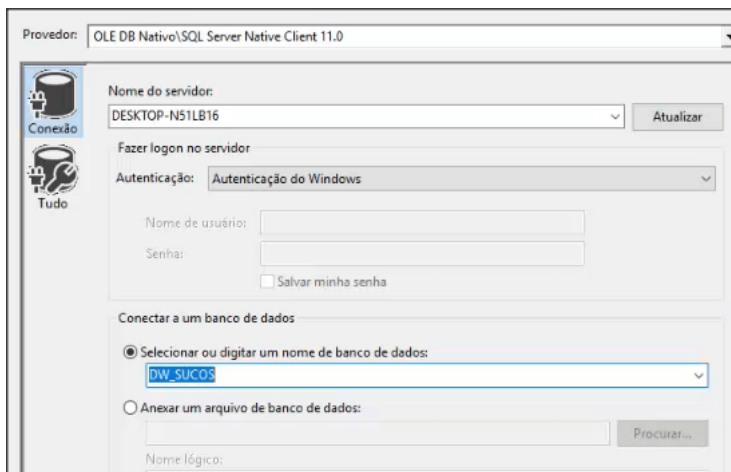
Provedor: OLE DB Nativo\SQL Server Native Client 11.0

Conexão

Tudo

Nome do servidor:
DESKTOP-N51LB16
Atualizar

Fazer logon no servidor
Autenticação: Autenticação do Windows

Nome de usuário:
Senha:
Salvar minha senha

Conectar a um banco de dados
Selecionar ou digitar um nome de banco de dados:
DW_SUCOS
Anexar um arquivo de banco de dados:
Procurar...
Nome lógico: